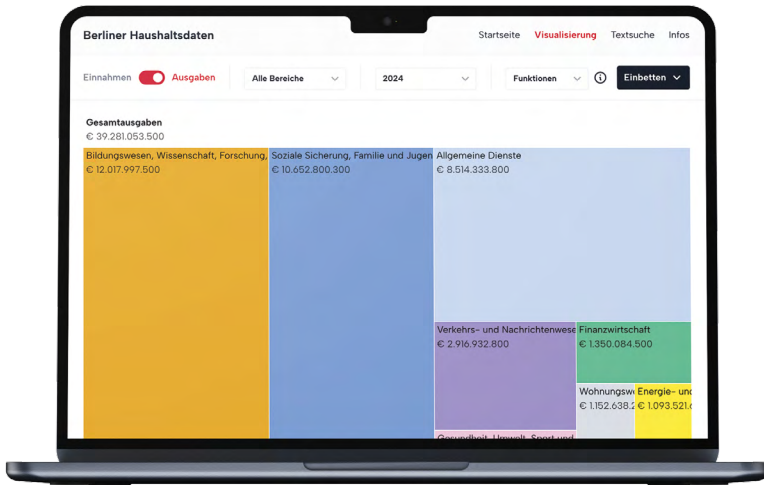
Berliner Haushaltsdaten

Startseite Visualisierung Textsuche Infos

Einnahmen Ausgaben

Alle Bereiche

2024

Funktionen

Einbetten

Gesamtausgaben
€ 39.281.053.500

Bildungswesen, Wissenschaft, Forschung,
€ 12.017.997.500

Soziale Sicherung, Familie und Jugen
€ 10.652.800.300

Allgemeine Dienste
€ 8.514.333.800

Verkehrs- und Nachrichtenwese
€ 2.916.932.800

Finanzwirtschaft
€ 1.350.084.500

Wohnungswe
€ 1.152.638.2

Energie- und
€ 1.093.521.6

Gesundheit, Umwelt, Sport und